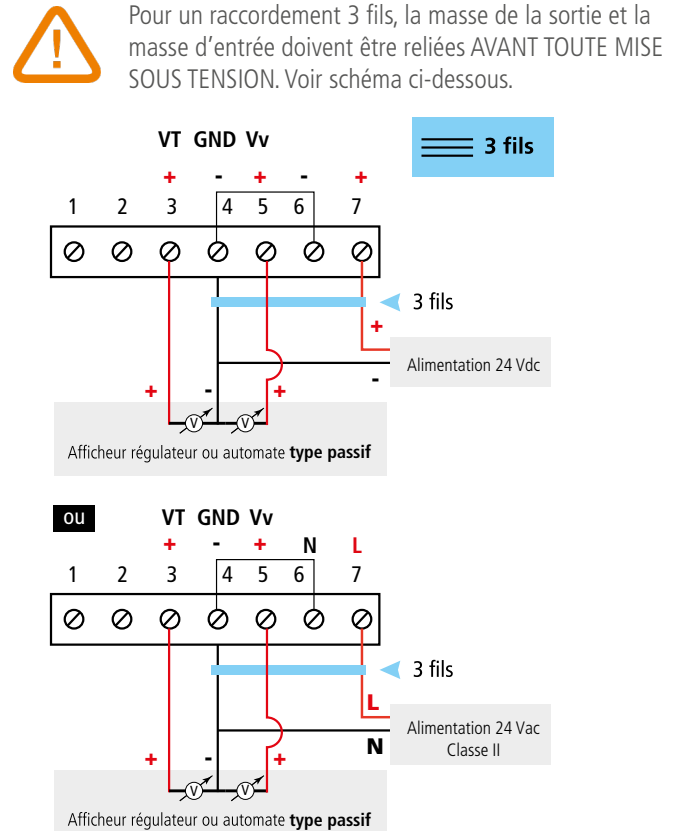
!

Pour un raccordement 3 fils, la masse de la sortie et la masse d'entrée doivent être reliées AVANT TOUTE MISE SOUS TENSION. Voir schéma ci-dessous.

3 fils

VT GND Vv

+ - + - +

1 2 3 4 5 6 7

3 fils

+

Alimentation 24 Vdc

-

+ - +

V V

Afficheur régulateur ou automate **type passif**

ou

VT GND Vv

+ - + N L

1 2 3 4 5 6 7

3 fils

L

Alimentation 24 Vac Classe II

N

+ - +

V V

Afficheur régulateur ou automate **type passif**